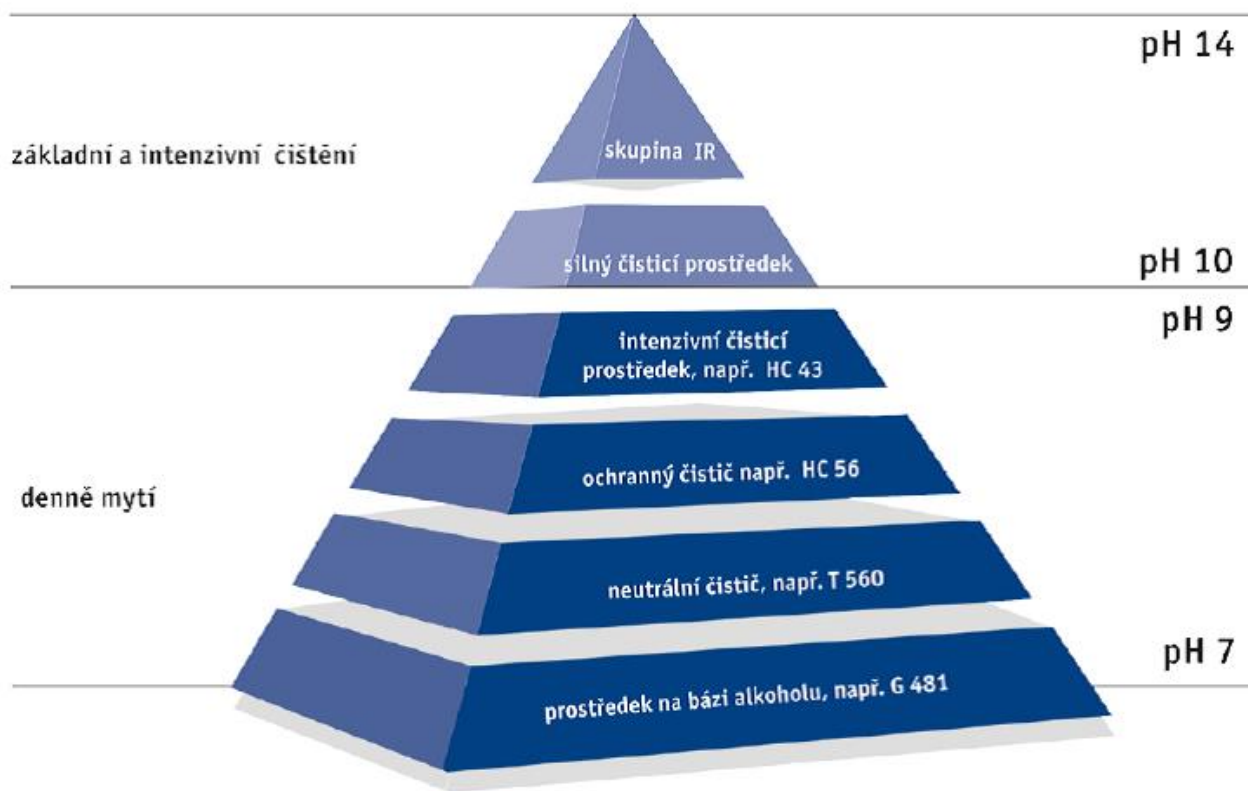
pH 14

základní a intenzivní čištění

skupina IR

silný čistící prostředek

pH 10

pH 9

intenzivní čisticí prostředek, např. HC 43

ochranný čistič např. HC 56

denně mytí

neutrální čistič, např. T 560

pH 7

prostředek na bázi alkoholu, např. G 481